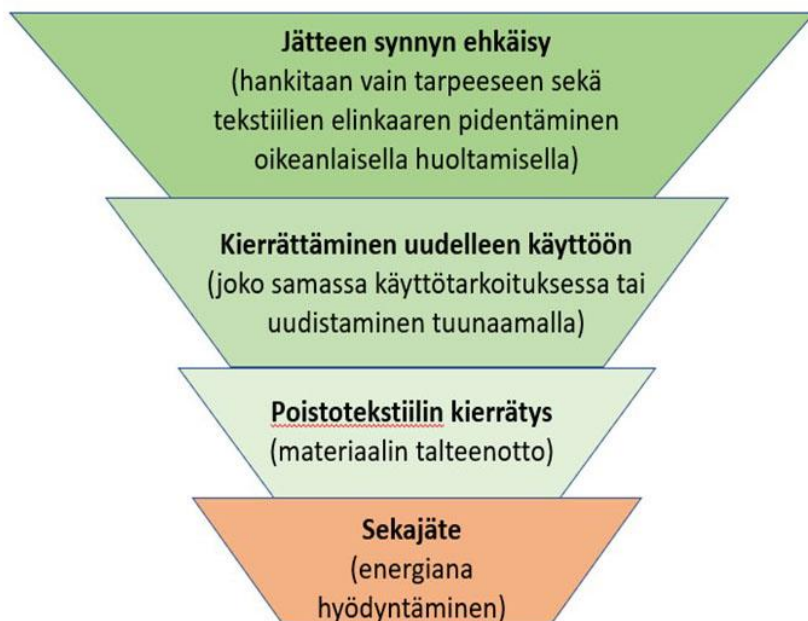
Jätteen synnyn ehkäisy
(hankitaan vain tarpeeseen sekä tekstiilien elinkaaren pidentäminen oikeanlaisella huoltamisella)

Kierrättäminen uudelleen käyttöön
(joko samassa käyttötarkoituksessa tai uudistaminen tuunaamalla)

Poistotekstiilin kierrätys
(materiaalin talteenotto)

Sekajäte
(energiana hyödyntäminen)